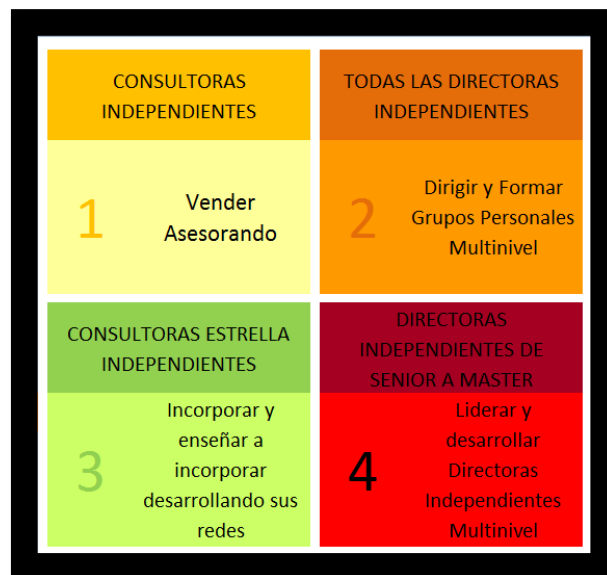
CONSULTORAS INDEPENDIENTES

1

Vender Asesorando

TODAS LAS DIRECTORAS INDEPENDIENTES

2

Dirigir y Formar Grupos Personales Multinivel

CONSULTORAS ESTRELLA INDEPENDIENTES

3

Incorporar y enseñar a incorporar desarrollando sus redes

DIRECTORAS INDEPENDIENTES DE SENIOR A MASTER

4

Liderar y desarrollar Directoras Independientes Multinivel